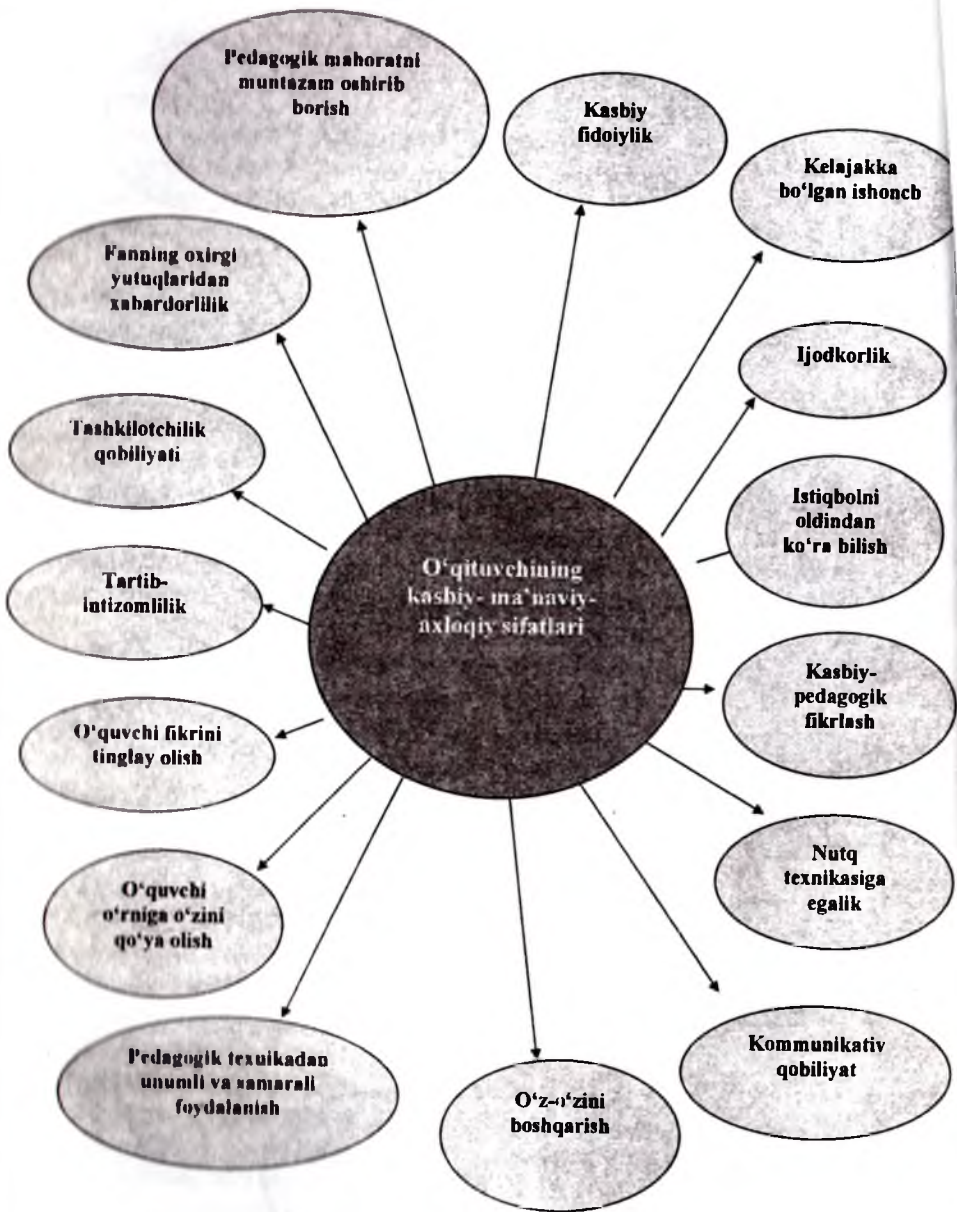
Pedagogik mahoratni muntazam oshirib borish

Kasbiy fidoiylik

Kelajakka bo'lgan ishonch

Fanning oxirgi yutuqlaridan xabardorlilik

Ijodkorlik

Tashkilotchilik qobiliyati

Istiqbolni oldindan ko'ra bilish

O'qituvchining kasbiy- ma'naviy-axloqiy sifatlari

Tartib-intizomlilik

Kasbiy-pedagogik fikrlash

O'quvchi fikrini tinglay olish

Nutq texnikasiga egalik

O'quvchi o'rniga o'zini qo'ya olish

Kommunikativ qobiliyat

Pedagogik texnikadan unumli va samarali foydalanish

O'z-o'zini boshqarish